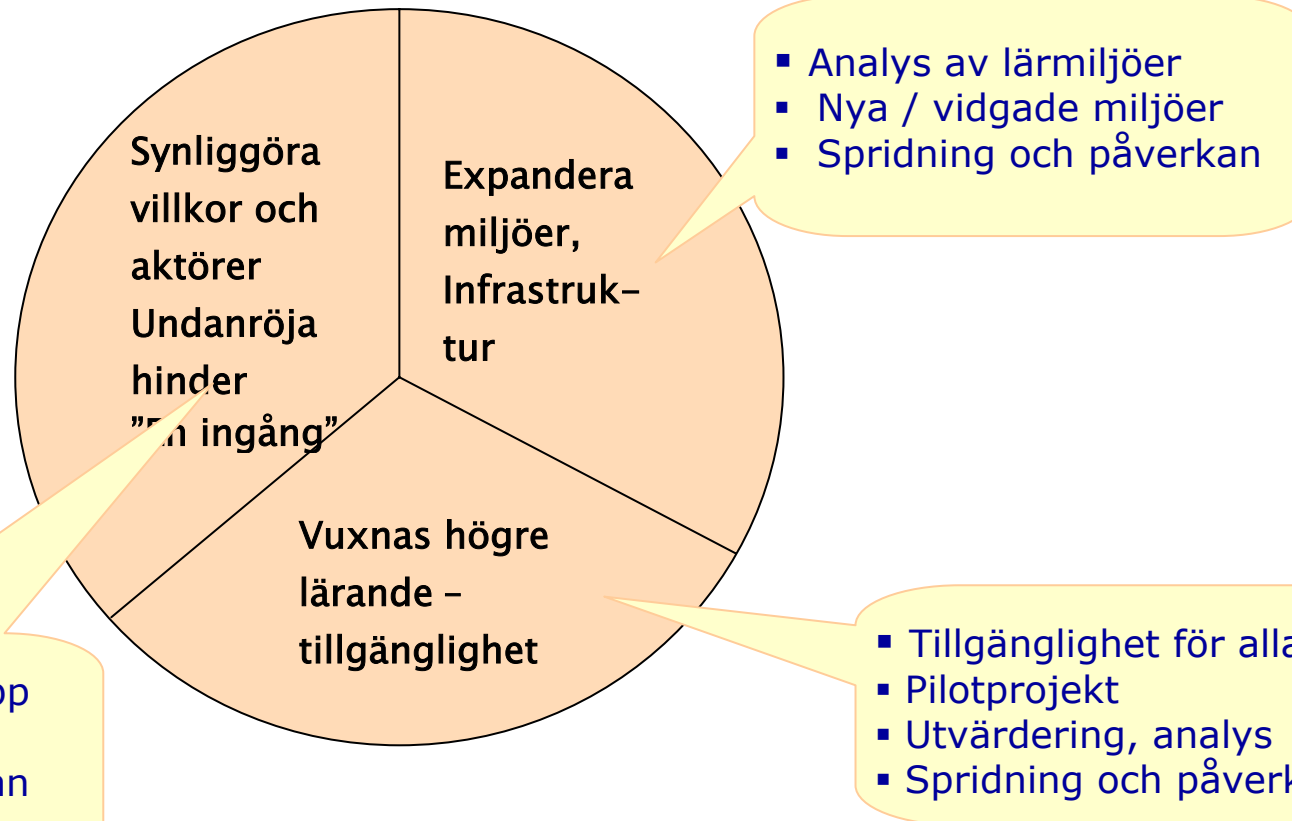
Synliggöra villkor och aktörer
Undanröja hinder
"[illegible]n ingång"

Expandera miljöer, Infrastruktur

Vuxnas högre lärande – tillgänglighet

▪ Analys av lärmiljöer
▪ Nya / vidgade miljöer
▪ Spridning och påverkan

▪ Tillgänglighet för alla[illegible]
▪ Pilotprojekt
▪ Utvärdering, analys
▪ Spridning och påverk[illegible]

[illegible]p
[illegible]an